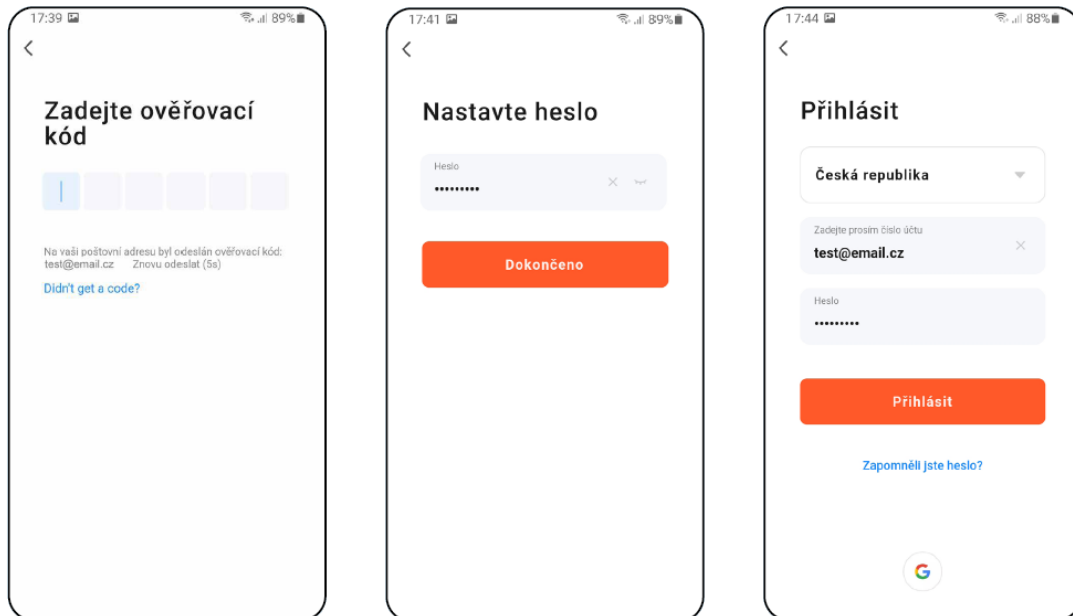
17:39 89%

<

Zadejte ověřovací kód

Na vaši poštovní adresu byl odeslán ověřovací kód: test@email.cz Znovu odeslat (5s)

Didn't get a code?

17:41 89%

<

Nastavte heslo

Heslo
•••••••••

Dokončeno

17:44 88%

<

Přihlásit

Česká republika

Zadejte prosím číslo účtu
test@email.cz

Heslo
•••••••••

Přihlásit

Zapomněl jste heslo?

G